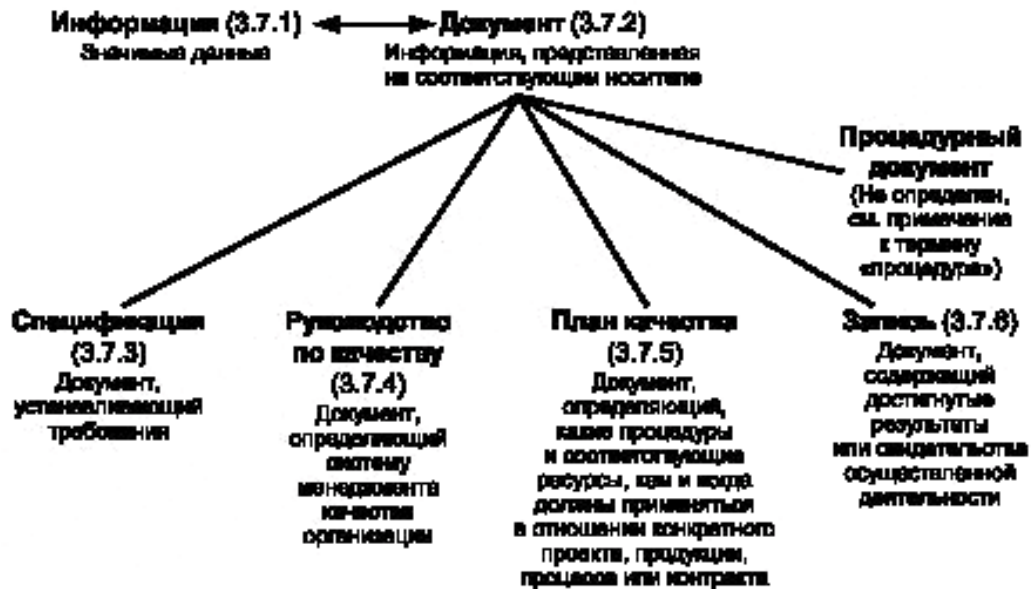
Информация (3.7.1)
Значимые данные

Документ (3.7.2)
Информация, представленная на соответствующем носителе

Процедурный документ
(Не определен, см. примечание к термину «процедура»)

Спецификация (3.7.3)
Документ, устанавливающий требования

Руководство по качеству (3.7.4)
Документ, определяющий систему менеджмента качества организации

План качества (3.7.5)
Документ, определяющий, какие процедуры и соответствующие ресурсы, кем и когда должны применяться в отношении конкретного проекта, продукции, процесса или контракта

Запись (3.7.6)
Документ, содержащий достигнутые результаты или свидетельства осуществленной деятельности